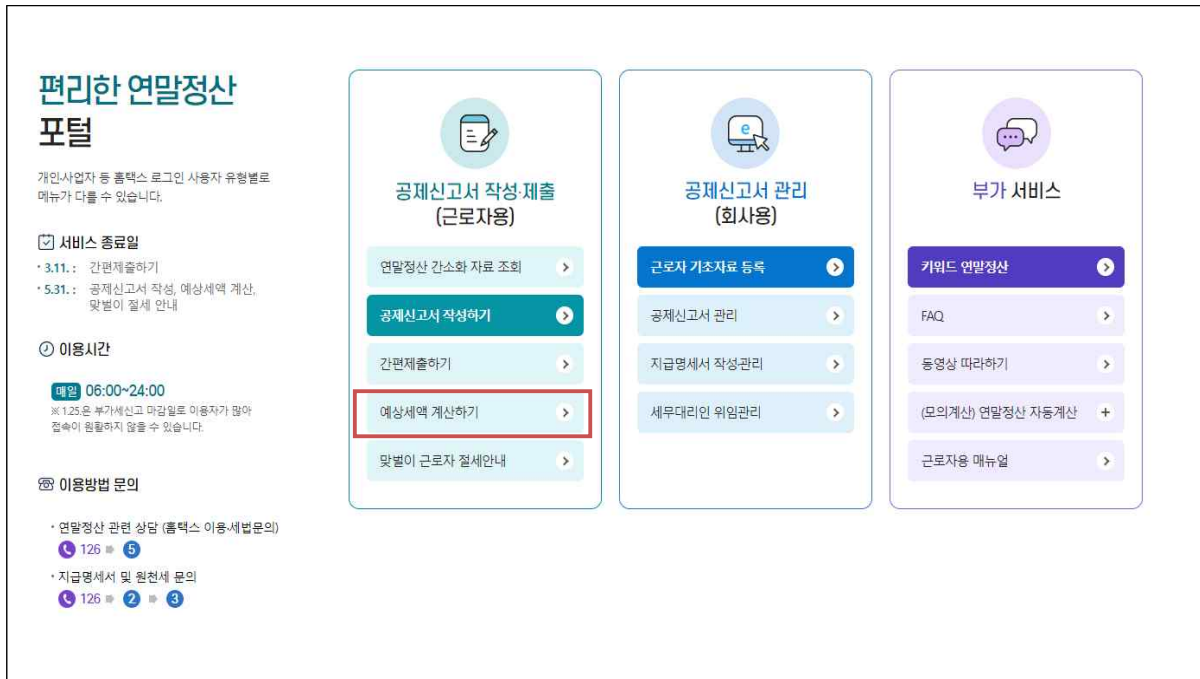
편리한 연말정산 포털

개인·사업자 등 홈택스 로그인 사용자 유형별로 메뉴가 다를 수 있습니다.

서비스 종료일
· 3.11. : 간편제출하기
· 5.31. : 공제신고서 작성, 예상세액 계산, 맞벌이 절세 안내

이용시간
매일 06:00~24:00
※ 1.25.은 부가세신고 마감일로 이용자가 많아 접속이 원활하지 않을 수 있습니다.

이용방법 문의
· 연말정산 관련 상담 (홈택스 이용·세법문의)
126 ▸ 5
· 지급명세서 및 원천세 문의
126 ▸ 2 ▸ 3

공제신고서 작성·제출 (근로자용)
연말정산 간소화 자료 조회
공제신고서 작성하기
간편제출하기
예상세액 계산하기
맞벌이 근로자 절세안내

e
공제신고서 관리 (회사용)
근로자 기초자료 등록
공제신고서 관리
지급명세서 작성·관리
세무대리인 위임관리

부가 서비스
키워드 연말정산
FAQ
동영상 따라하기
(모의계산) 연말정산 자동계산 +
근로자용 매뉴얼